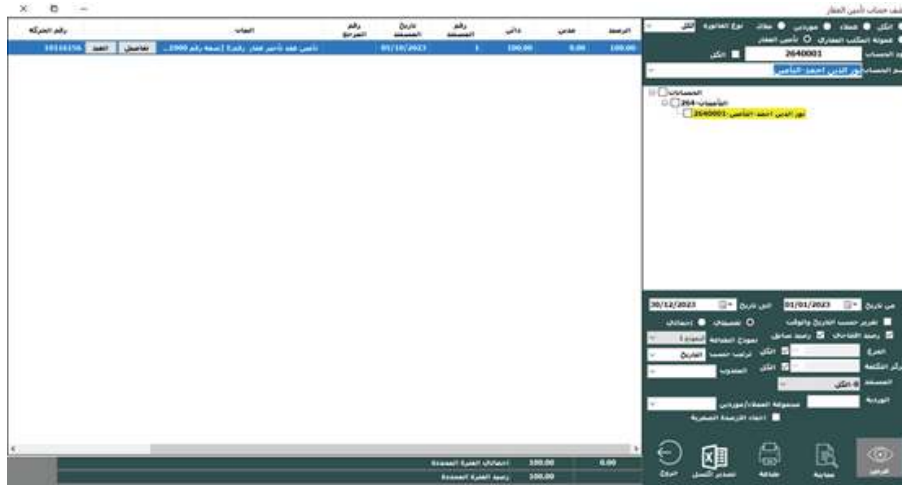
كشف حساب تأمين العقار

| رقم الحركة | | البيان | رقم المرجع | تاريخ المستند | رقم المستند | دائن | مدين | الرصيد |
|---|---|---|---|---|---|---|---|---|
| 10144156 | القيد تفاصيل | تأمين عقد تأمين عقار رقم 1 (شقة رقم 2900... | | 01/10/2023 | 1 | 100.00 | 0.00 | 100.00 |

الكل ● عملاء ● موردين ● ملاك نوع الفاتورة الكل
عمولة المكتب العقاري ○ تأمين العقار
رقم الحساب 2640001 الكل
اسم الحساب نور الدين احمد التامين

الحسابات
التأمينات-264
نور الدين احمد التامين-2640001

من تاريخ 01/01/2023 الى تاريخ 30/12/2023
تقرير حسب التاريخ والوقت
رصيد افتتاحي رصيد سابق
○ تفصيلي ● اجمالي
نموذج الطباعة نموذج 1
الفرع الكل
مركز التكلفة الكل ترتيب حسب التاريخ
المستخدم الكل المندوب
الوردية
مجموعة العملاء/موردين
اخفاء الارصدة الصفرية

اجمالي الفترة المحددة 100.00 0.00
رصيد الفترة المحددة 100.00

الخروج تصدير اكسل طباعة معاينة عرض